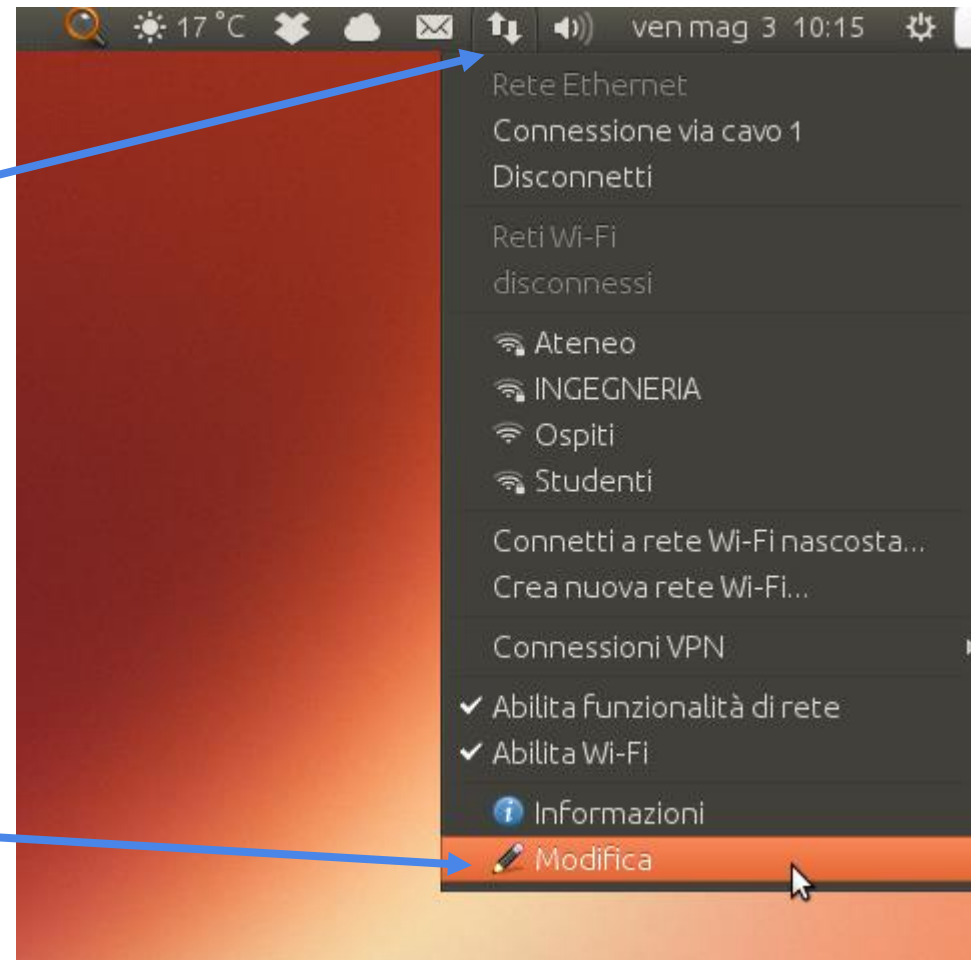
17 °C ven mag 3 10:15

Rete Ethernet
Connessione via cavo 1
Disconnetti

Reti Wi-Fi
disconnessi

Ateneo
INGEGNERIA
Ospiti
Studenti

Connetti a rete Wi-Fi nascosta...
Crea nuova rete Wi-Fi...

Connessioni VPN

✔ Abilita funzionalità di rete
✔ Abilita Wi-Fi

Informazioni
Modifica